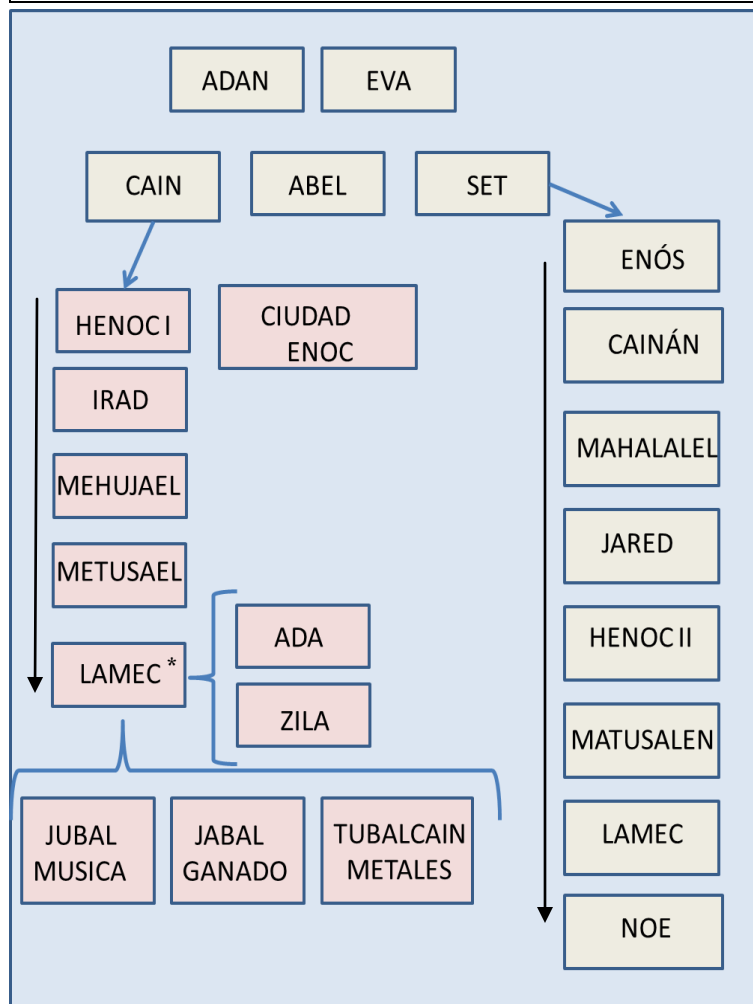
ADAN EVA

CAIN ABEL SET

HENOC I

CIUDAD ENOC

IRAD

MEHUJAEL

METUSAEL

LAMEC *

ADA

ZILA

JUBAL MUSICA

JABAL GANADO

TUBALCAIN METALES

ENÓS

CAINÁN

MAHALALEL

JARED

HENOC II

MATUSALEN

LAMEC

NOE